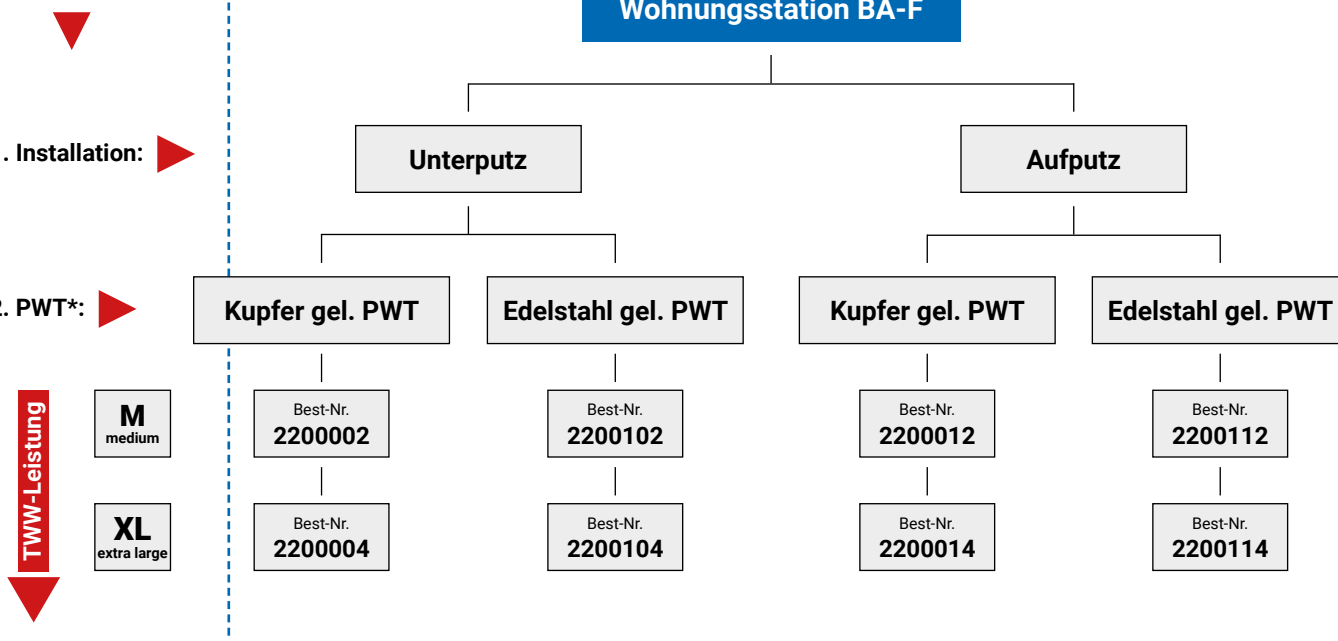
Wohnungsstation BA-F

. Installation:

Unterputz

Aufputz

. PWT*:

Kupfer gel. PWT

Edelstahl gel. PWT

Kupfer gel. PWT

Edelstahl gel. PWT

TWW-Leistung

M
medium

XL
extra large

Best-Nr.
2200002

Best-Nr.
2200004

Best-Nr.
2200102

Best-Nr.
2200104

Best-Nr.
2200012

Best-Nr.
2200014

Best-Nr.
2200112

Best-Nr.
2200114